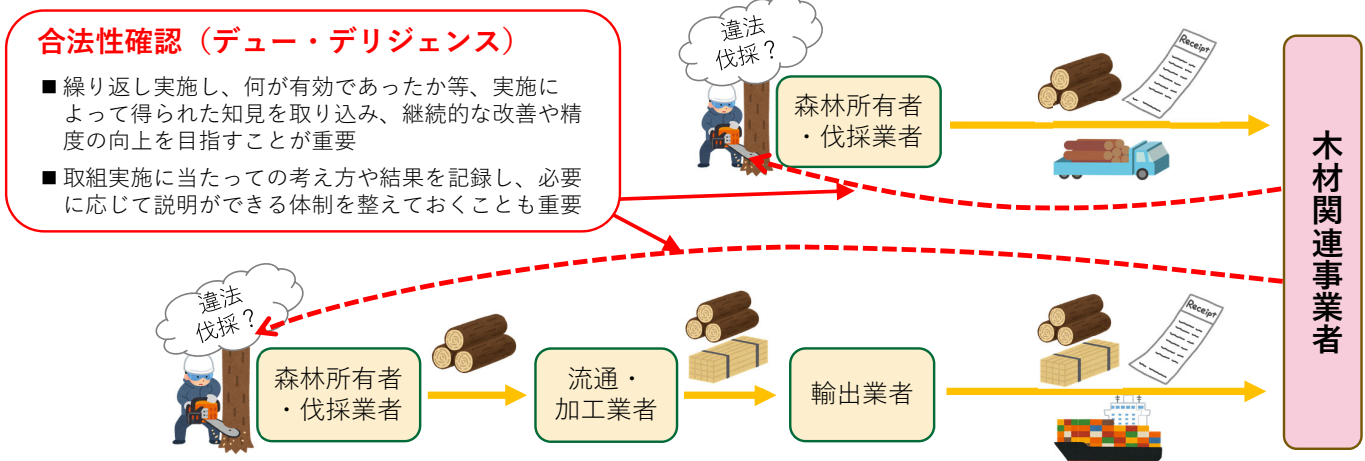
合法性確認（デュー・デリジェンス）

■ 繰り返し実施し、何が有効であったか等、実施によって得られた知見を取り込み、継続的な改善や精度の向上を目指すことが重要

■ 取組実施に当たっての考え方や結果を記録し、必要に応じて説明ができる体制を整えておくことも重要

違法伐採？

森林所有者・伐採業者

Receipt

木材関連事業者

違法伐採？

森林所有者・伐採業者

流通・加工業者

輸出業者

Receipt